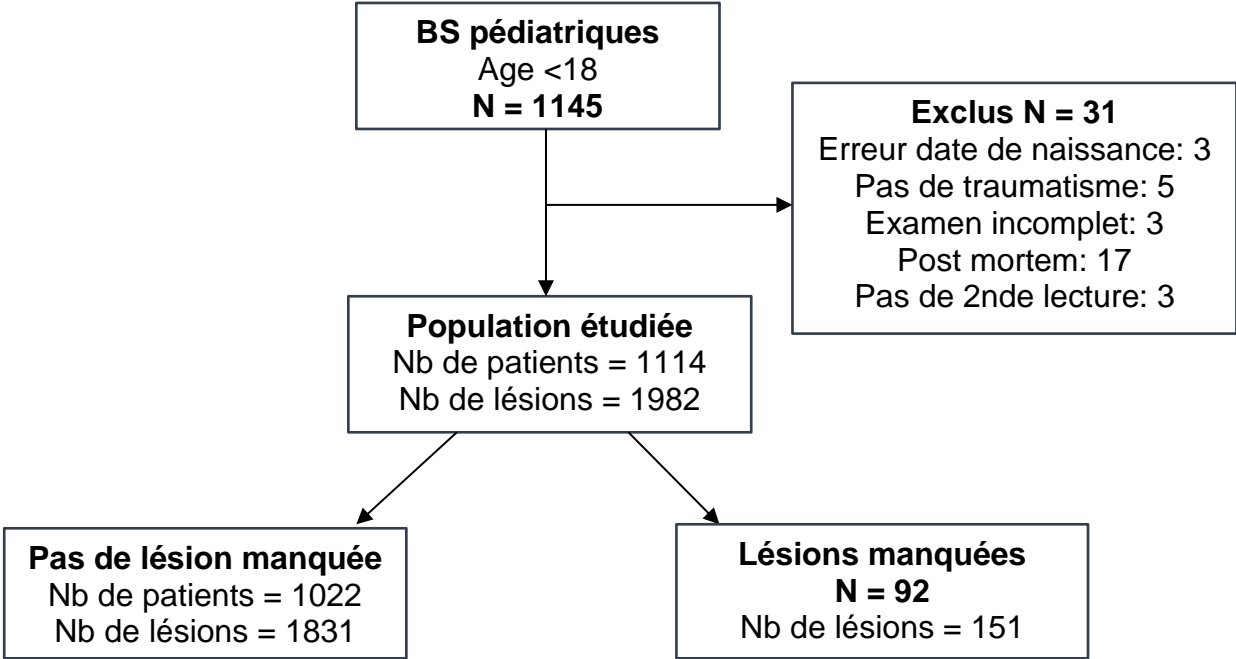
BS pédiatriques
Age <18
N = 1145

Exclus N = 31
Erreur date de naissance: 3
Pas de traumatisme: 5
Examen incomplet: 3
Post mortem: 17
Pas de 2nde lecture: 3

Population étudiée
Nb de patients = 1114
Nb de lésions = 1982

Pas de lésion manquée
Nb de patients = 1022
Nb de lésions = 1831

Lésions manquées
N = 92
Nb de lésions = 151